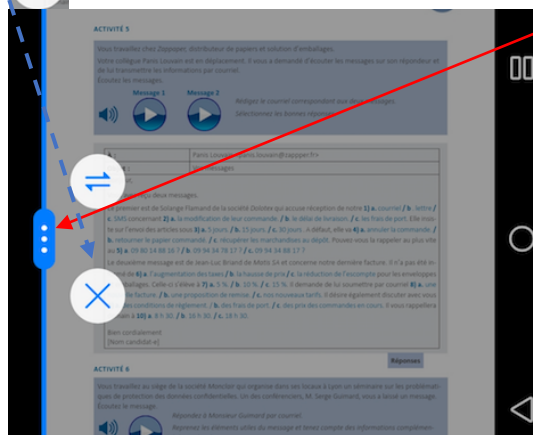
ACTIVITÉ 5

Vous travaillez chez Zappper, distributeur de papiers et solution d'emballages.

Votre collègue Paolo Louvain est en déplacement. Il vous a demandé d'écouter les messages sur son répondeur et de lui transmettre les informations par courriel.

Écoutez les messages.

Message 1

Message 2

Rédigez le courriel correspondant aux deux messages.

Sélectionnez les bonnes réponses.

À : Paolo Louvain <paolo.louvain@zappper.fr>

Objet : Messages

Voici les deux messages.

Le premier est de Solange Flamand de la société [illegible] qui accuse réception de notre 1) a. journal / b. lettre / c. SMS concernant 2) a. la modification de leur commande / b. le délai de livraison / c. les frais de port. Elle insiste sur l'envoi des articles sous 3) a. 5 jours / b. 15 jours / c. 30 jours. À défaut, elle va 4) a. annuler la commande / b. retourner le papier commandé / c. récupérer les marchandises au plus vite. Pouvez-vous la rappeler au plus vite au 5) a. 09 90 14 88 16 / b. 09 94 34 78 17 / c. 09 94 34 88 17 ?

Le deuxième message est de Jean-Luc Briand de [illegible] SA et concerne notre dernière facture. Il n'a pas été informé de 6) a. l'augmentation des taxes / b. la hausse de prix / c. la réduction de l'escompte pour les enveloppes et emballages. Celle-ci s'élève à 7) a. 5 % / b. 10 % / c. 15 %. Il demande de lui soumettre par courriel 8) a. une nouvelle facture / b. une proposition de remise / c. vos nouveaux tarifs. Il désire également discuter avec vous de nouvelles conditions de règlement / b. des frais de port / c. des prix des commandes en cours. Il vous rappellera demain à 10) a. 8 h 30 / b. 16 h 30 / c. 18 h 30.

Bien cordialement

[Nom candidat-e]

Réponses

ACTIVITÉ 6

Vous travaillez au siège de la société Moncler qui organise dans ses locaux à Lyon un séminaire sur les problématiques de protection des données confidentielles. Un des conférenciers, M. Serge Guinard, vous a laissé un message. Écoutez le message.

Répondez à Monsieur Guinard par courriel.

Reprenez les éléments utiles du message et tenez compte des informations complémen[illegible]